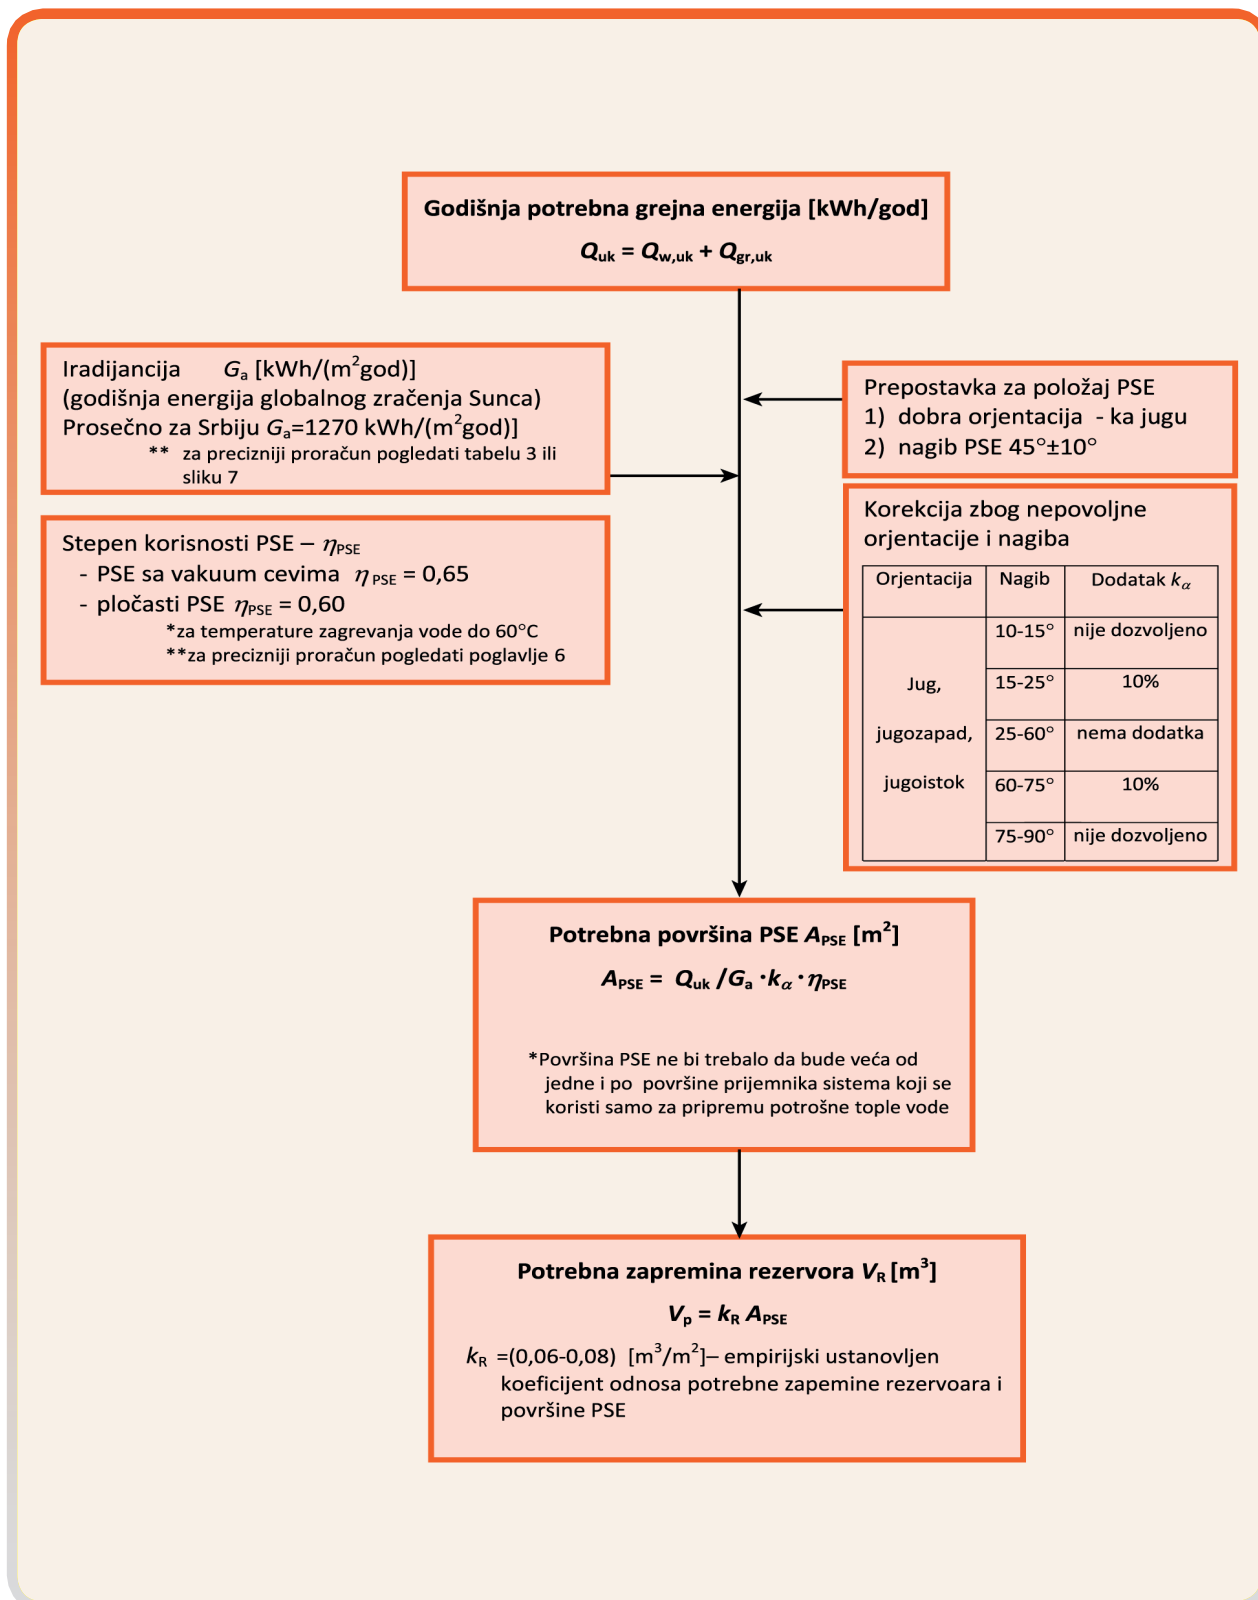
**Godišnja potrebna grejna energija [kWh/god]**

$Q_{uk} = Q_{w,uk} + Q_{gr,uk}$

Iradijancija $G_a$ [kWh/(m$^2$god)]
(godišnja energija globalnog zračenja Sunca)
Prosečno za Srbiju $G_a$=1270 kWh/(m$^2$god)]
** za precizniji proračun pogledati tabelu 3 ili sliku 7

Prepostavka za položaj PSE
1) dobra orjentacija - ka jugu
2) nagib PSE 45°±10°

Stepen korisnosti PSE – $\eta_{PSE}$
- PSE sa vakuum cevima $\eta_{PSE}$ = 0,65
- pločasti PSE $\eta_{PSE}$ = 0,60
*za temperature zagrevanja vode do 60°C
**za precizniji proračun pogledati poglavlje 6

Korekcija zbog nepovoljne orjentacije i nagiba

| Orjentacija | Nagib | Dodatak $k_\alpha$ |
|---|---|---|
| Jug, jugozapad, jugoistok | 10-15° | nije dozvoljeno |
| | 15-25° | 10% |
| | 25-60° | nema dodatka |
| | 60-75° | 10% |
| | 75-90° | nije dozvoljeno |

**Potrebna površina PSE $A_{PSE}$ [m$^2$]**

$A_{PSE} = Q_{uk} / G_a \cdot k_\alpha \cdot \eta_{PSE}$

*Površina PSE ne bi trebalo da bude veća od jedne i po površine prijemnika sistema koji se koristi samo za pripremu potrošne tople vode

**Potrebna zapremina rezervora $V_R$ [m$^3$]**

$V_p = k_R A_{PSE}$

$k_R$ =(0,06-0,08) [m$^3$/m$^2$]– empirijski ustanovljen koeficijent odnosa potrebne zapemine rezervoara i površine PSE